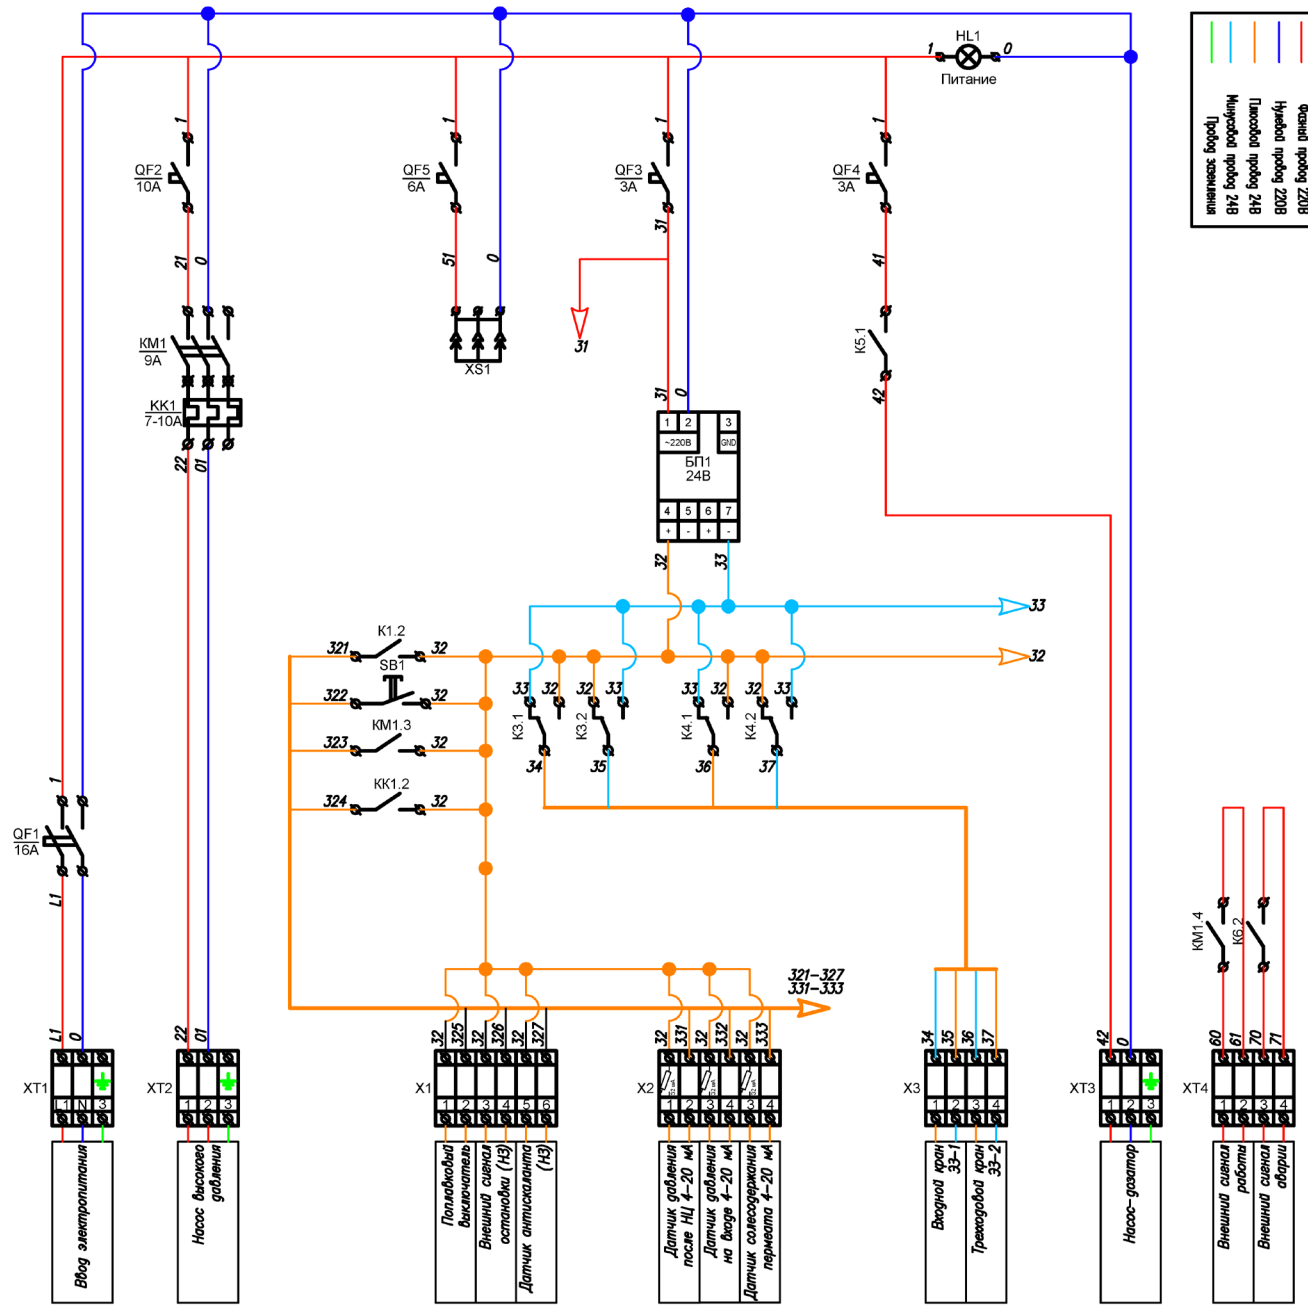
Фазный провод 220В
Нулевой провод 220В
Плюсовой провод 24В
Минусовой провод 24В
Провод заземления

HL1
1 0
Питание

QF2
10A
1
21 0
KM1
9A
KK1
7-10A
22 01

QF5
6A
1
51 0
XS1

QF3
3A
1
31
31
31 0
1 2 3
~220В GND
БП1
24В
4 5 6 7
+ - + -
32 33

QF4
3A
1
41
K5.1
42

33
32

321 K1.2 32
SB1
322 32
323 KM1.3 32
324 KK1.2 32

33 32 32 33 33 32 32 33
K3.1 K3.2 K4.1 K4.2
34 35 36 37

QF1
16A
1
L1

321–327
331–333

KM1.4
K6.2

L1 0
XT1
1 N 3
Ввод электропитания

22 01
XT2
1 2 3
Насос высокого давления

32 325 32 326 32 327
X1
1 2 3 4 5 6
Поплавковый выключатель
Внешний сигнал остановки (НЗ)
Датчик антискаланта (НЗ)

32 331 32 332 32 333
X2
1 2 3 4 3 4
Датчик давления после НЦ 4–20 мА
Датчик давления на входе 4–20 мА
Датчик солесодержания пермеата 4–20 мА

34 35 36 37
X3
1 2 3 4
Входной кран ЗЭ-1
Трехходовой кран ЗЭ-2

42 0
XT3
1 2 3
Насос-дозатор

60 61 70 71
XT4
1 2 3 4
Внешний сигнал работы
Внешний сигнал аварии